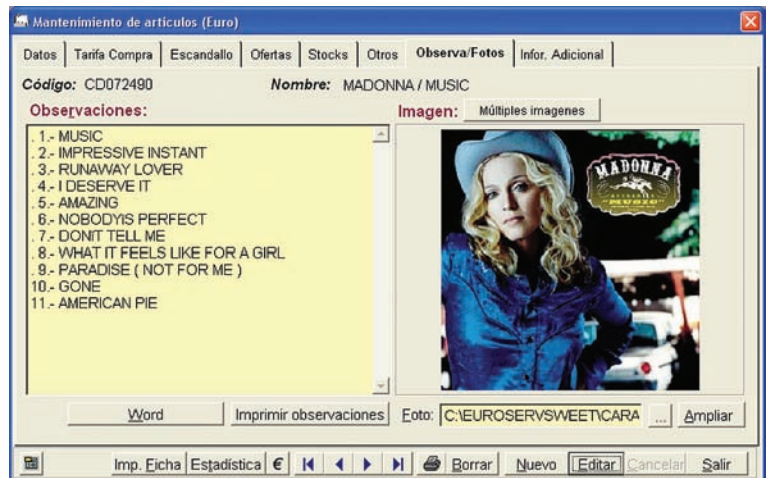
Mantenimiento de articulos (Euro)

Datos | Tarifa Compra | Escandallo | Ofertas | Stocks | Otros | Observa/Fotos | Infor. Adicional

Código: CD072490 Nombre: MADONNA / MUSIC

Observaciones:

. 1.- MUSIC
. 2.- IMPRESSIVE INSTANT
. 3.- RUNAWAY LOVER
. 4.- I DESERVE IT
. 5.- AMAZING
. 6.- NOBODYIS PERFECT
. 7.- DONIT TELL ME
. 8.- WHAT IT FEELS LIKE FOR A GIRL
. 9.- PARADISE ( NOT FOR ME )
10.- GONE
11.- AMERICAN PIE

Imagen: Múltiples imagenes

MADONNA
MUSIC

Word | Imprimir observaciones | Foto: C:\EUROSERV\SWEET\CARA | ... | Ampliar

Imp. Ficha | Estadística | € | Borrar | Nuevo | Editar | Cancelar | Salir